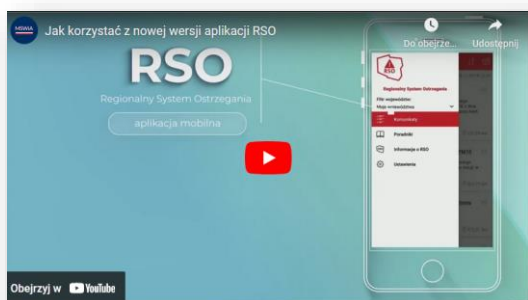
MSWiA Jak korzystać z nowej wersji aplikacji RSO

Do obejrze... Udostępnij

RSO

Regionalny System Ostrzegania

aplikacja mobilna

RSO

Regionalny System Ostrzegania

Filtr województwo

Moje województwo

Komunikaty

Poradniki

Informacje o RSO

Ustawienia

Obejrzyj w YouTube